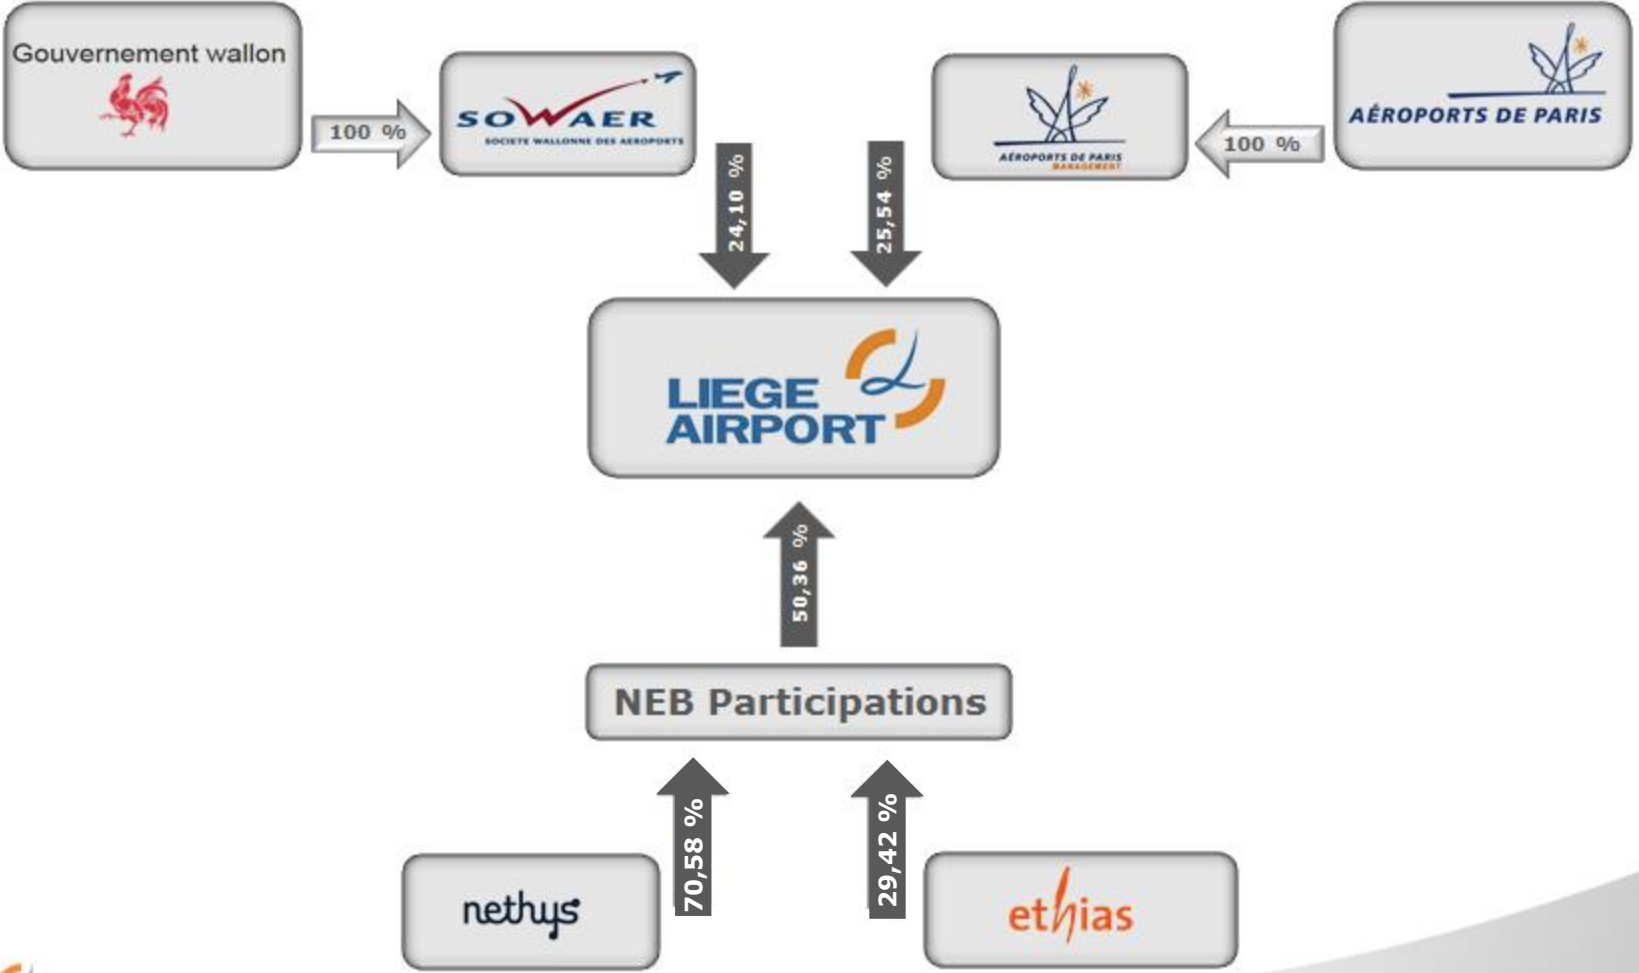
Gouvernement wallon

100 %

SOWAER
SOCIETE WALLONNE DES AEROPORTS

AÉROPORTS DE PARIS
MANAGEMENT

100 %

AÉROPORTS DE PARIS

24,10 %

25,54 %

LIEGE AIRPORT

50,36 %

NEB Participations

70,58 %

29,42 %

nethys

ethias